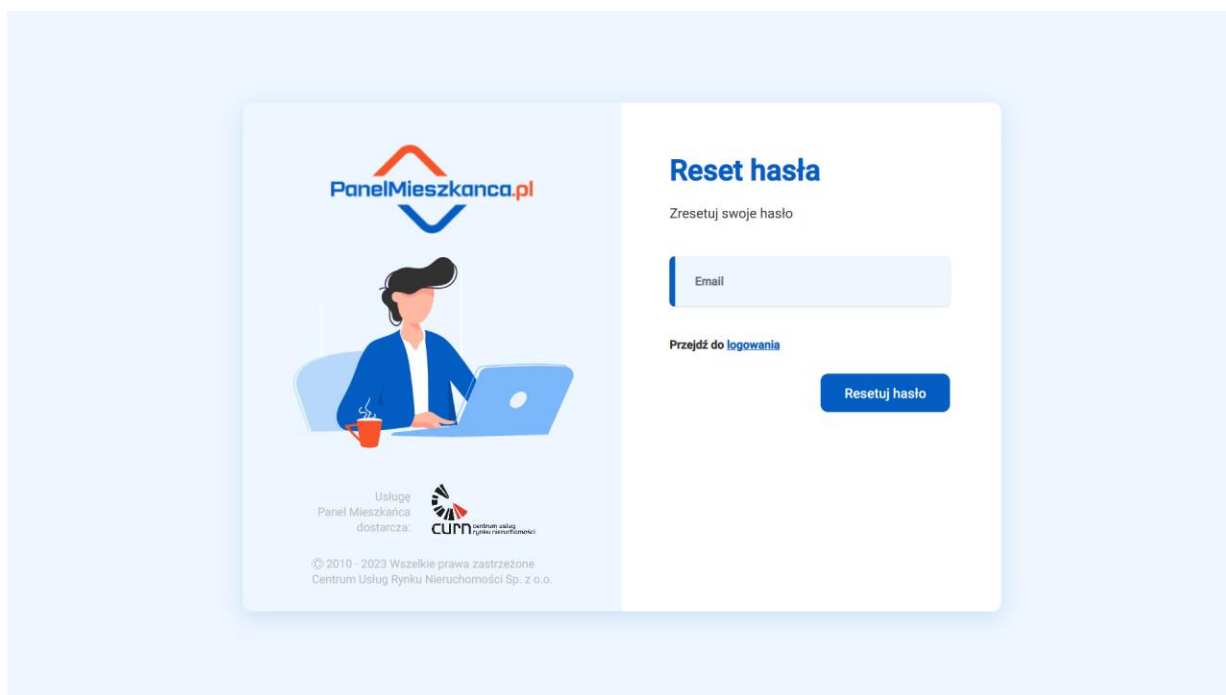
PanelMieszkanca.pl

Usługę Panel Mieszkańca dostarcza:

curn centrum usług rynku nieruchomości

© 2010 - 2023 Wszelkie prawa zastrzeżone
Centrum Usług Rynku Nieruchomości Sp. z o.o.

Reset hasła

Zresetuj swoje hasło

Email

Przejdź do logowania

Resetuj hasło